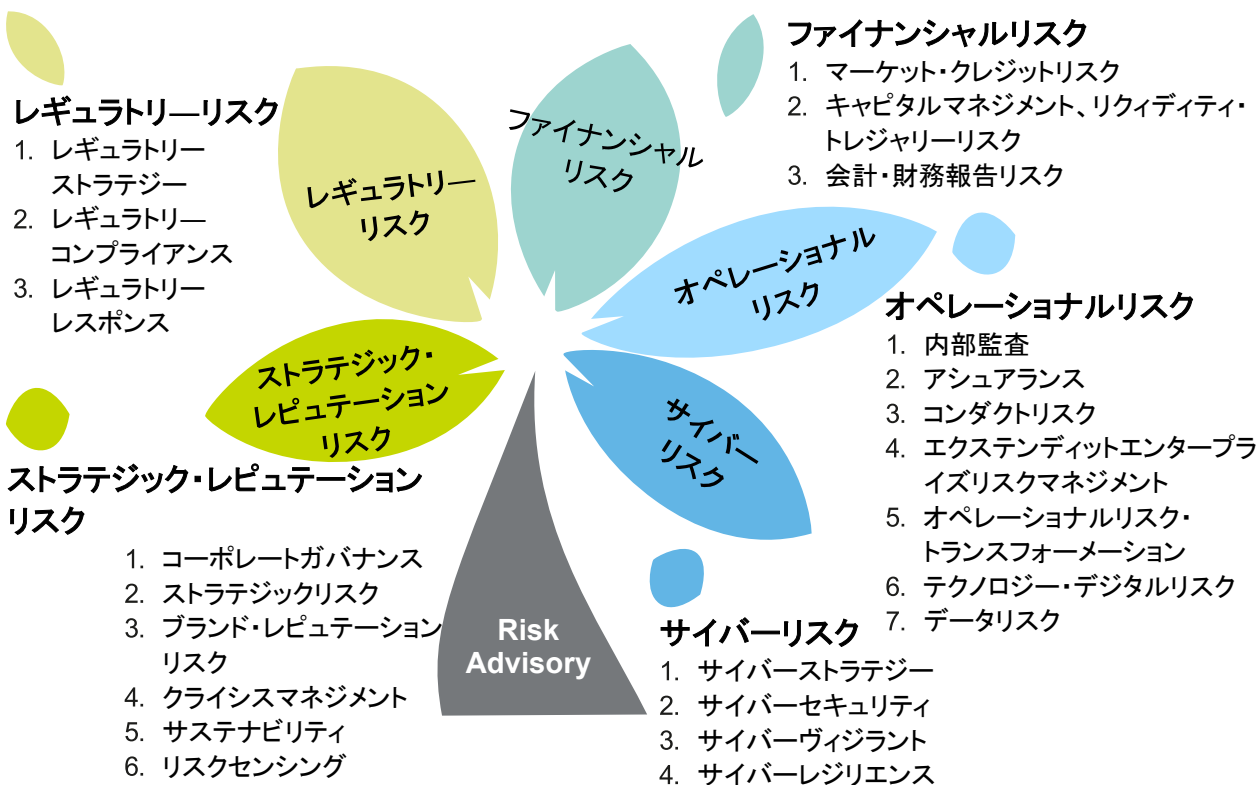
レギュラトリ―リスク
1. レギュラトリーストラテジー
2. レギュラトリ―コンプライアンス
3. レギュラトリーレスポンス

レギュラトリ―リスク

ファイナンシャルリスク

ファイナンシャルリスク
1. マーケット・クレジットリスク
2. キャピタルマネジメント、リクィディティ・トレジャリーリスク
3. 会計・財務報告リスク

オペレーショナルリスク

ストラテジック・レピュテーションリスク

サイバーリスク

オペレーショナルリスク
1. 内部監査
2. アシュアランス
3. コンダクトリスク
4. エクステンディットエンタープライズリスクマネジメント
5. オペレーショナルリスク・トランスフォーメーション
6. テクノロジー・デジタルリスク
7. データリスク

ストラテジック・レピュテーションリスク
1. コーポレートガバナンス
2. ストラテジックリスク
3. ブランド・レピュテーションリスク
4. クライシスマネジメント
5. サステナビリティ
6. リスクセンシング

Risk Advisory

サイバーリスク
1. サイバーストラテジー
2. サイバーセキュリティ
3. サイバーヴィジラント
4. サイバーレジリエンス